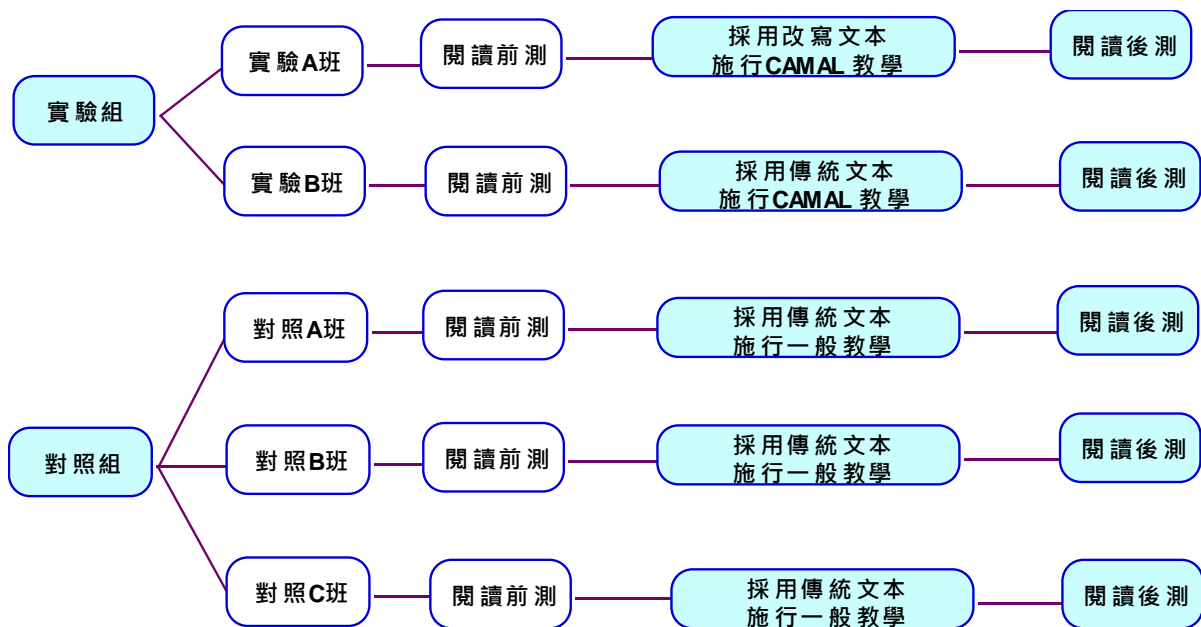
實驗組

實驗A班
閱讀前測
採用改寫文本 施行CAMAL教學
閱讀後測

實驗B班
閱讀前測
採用傳統文本 施行CAMAL教學
閱讀後測

對照組

對照A班
閱讀前測
採用傳統文本 施行一般教學
閱讀後測

對照B班
閱讀前測
採用傳統文本 施行一般教學
閱讀後測

對照C班
閱讀前測
採用傳統文本 施行一般教學
閱讀後測